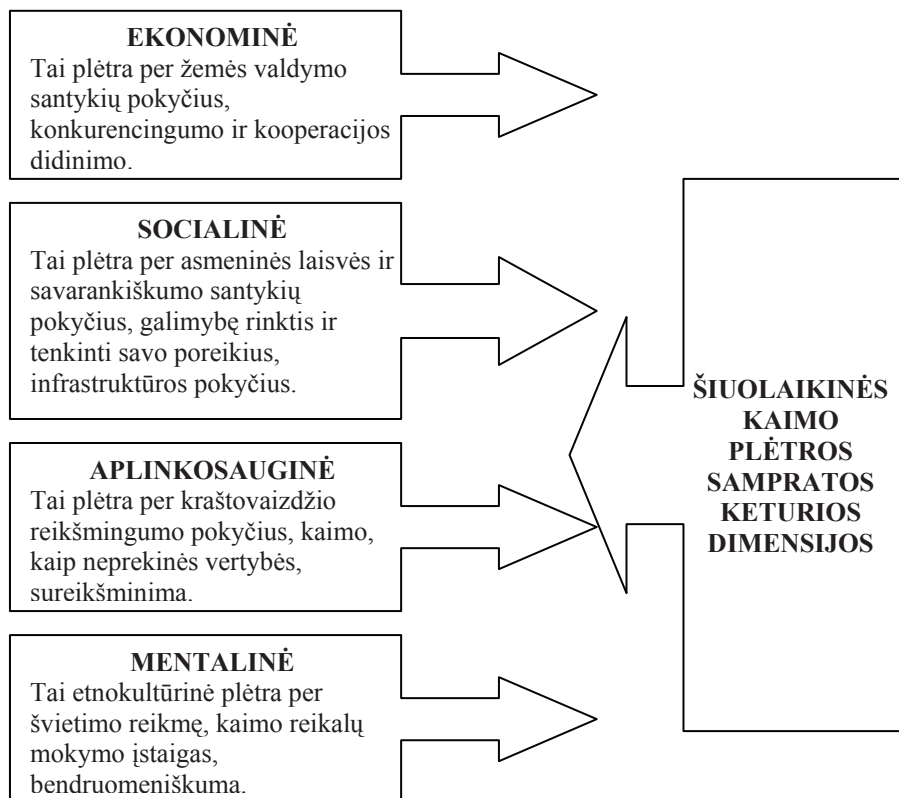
**EKONOMINĖ**
Tai plėtra per žemės valdymo santykių pokyčius, konkurencingumo ir kooperacijos didinimo.

**SOCIALINĖ**
Tai plėtra per asmeninės laisvės ir savarankiškumo santykių pokyčius, galimybę rinktis ir tenkinti savo poreikius, infrastruktūros pokyčius.

**APLINKOSAUGINĖ**
Tai plėtra per kraštovaizdžio reikšmingumo pokyčius, kaimo, kaip neprekinės vertybės, sureikšminima.

**MENTALINĖ**
Tai etnokultūrinė plėtra per švietimo reikmę, kaimo reikalų mokymo įstaigas, bendruomeniškuma.

**ŠIUOLAIKINĖS KAIMO PLĖTROS SAMPRATOS KETURIOS DIMENSIJOS**